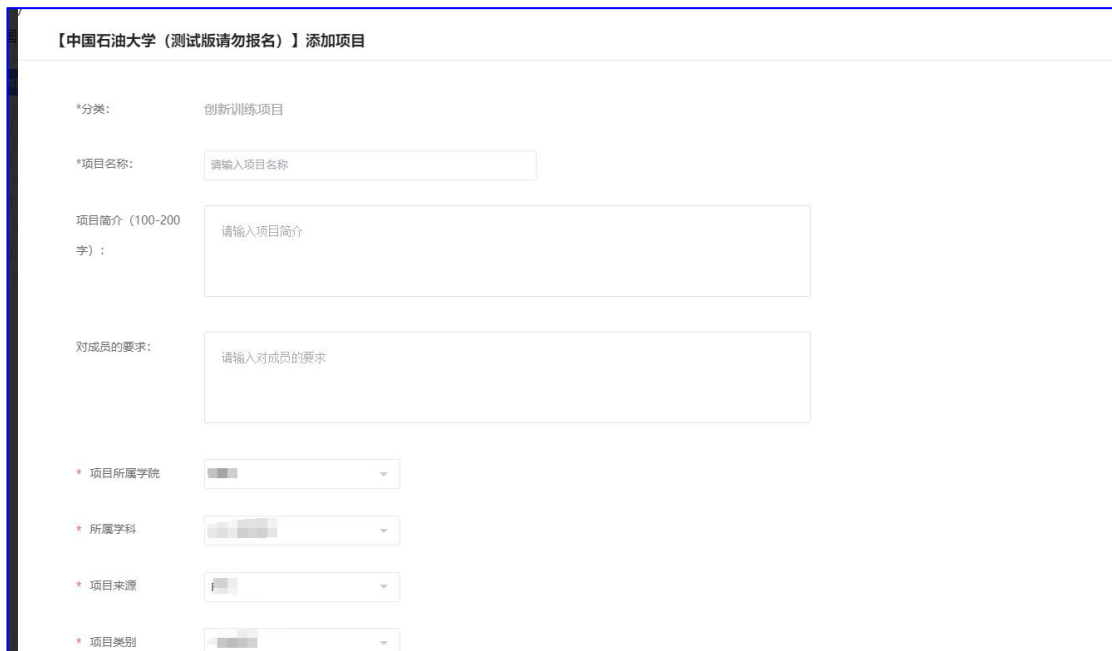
【中国石油大学（测试版请勿报名）】添加项目

*分类: 创新训练项目

*项目名称: 请输入项目名称

项目简介（100-200字）: 请输入项目简介

对成员的要求: 请输入对成员的要求

* 项目所属学院 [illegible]

* 所属学科 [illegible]

* 项目来源 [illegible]

* 项目类别 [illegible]